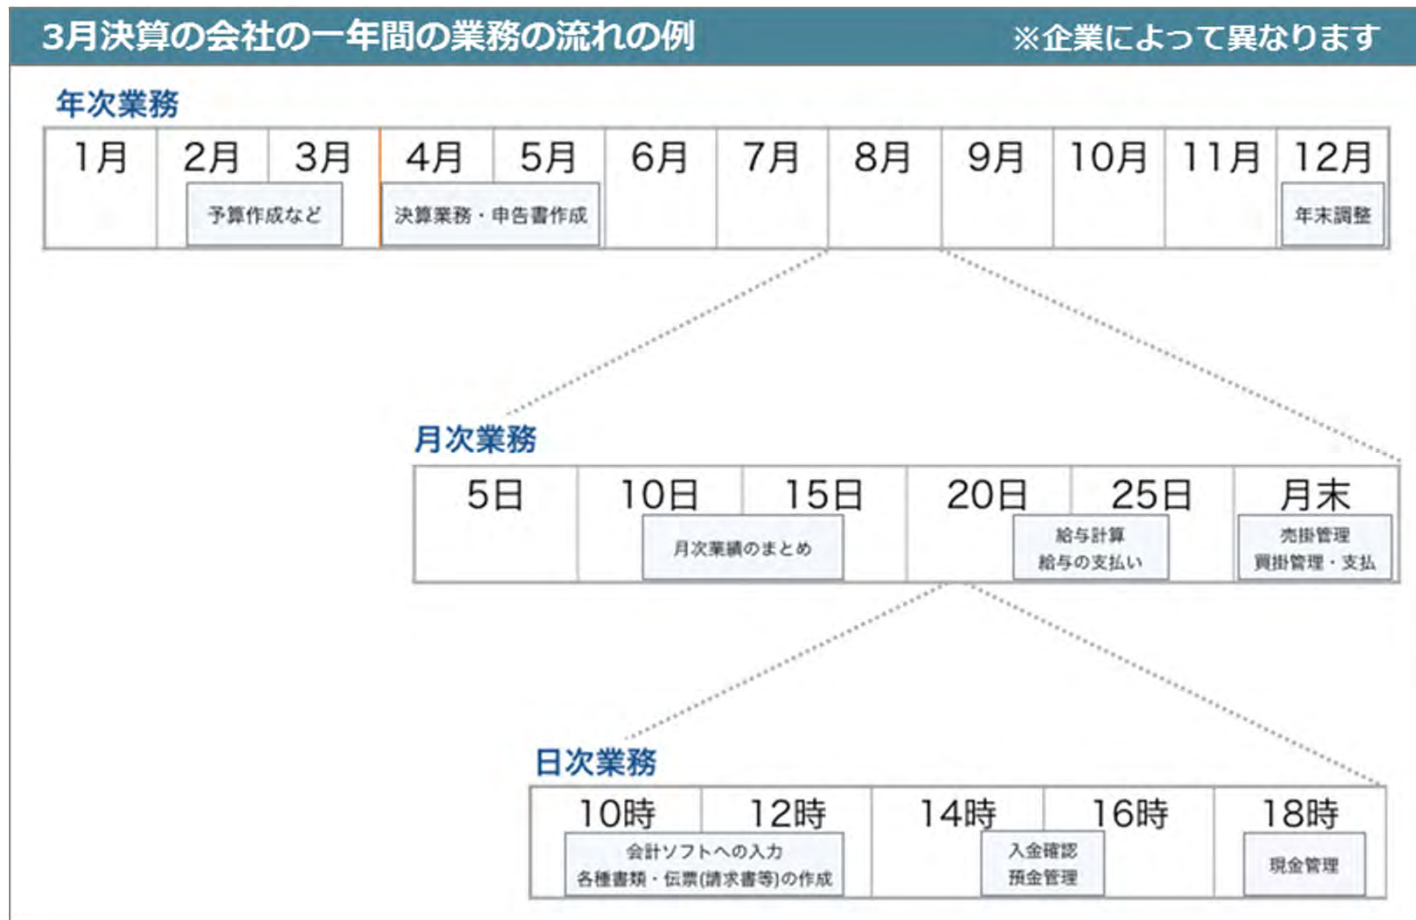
3月決算の会社の一年間の業務の流れの例 ※企業によって異なります

年次業務

| 1月 | 2月 | 3月 | 4月 | 5月 | 6月 | 7月 | 8月 | 9月 | 10月 | 11月 | 12月 |
|---|---|---|---|---|---|---|---|---|---|---|---|
| | 予算作成など | | 決算業務・申告書作成 | | | | | | | | 年末調整 |

月次業務

| 5日 | 10日 | 15日 | 20日 | 25日 | 月末 |
|---|---|---|---|---|---|
| | 月次業績のまとめ | | 給与計算 給与の支払い | | 売掛管理 買掛管理・支払 |

日次業務

| 10時 | 12時 | 14時 | 16時 | 18時 |
|---|---|---|---|---|
| 会計ソフトへの入力 各種書類・伝票(請求書等)の作成 | | 入金確認 預金管理 | | 現金管理 |